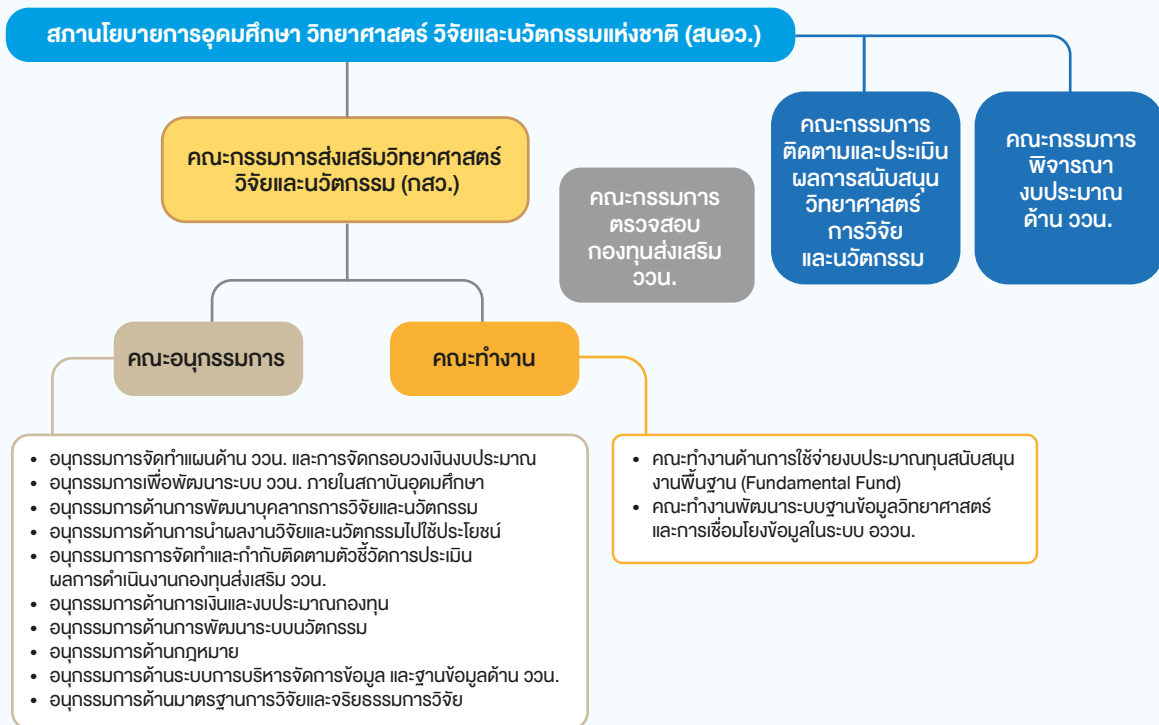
สภานโยบายการอุดมศึกษา วิทยาศาสตร์ วิจัยและนวัตกรรมแห่งชาติ (สนอว.)

คณะกรรมการส่งเสริมวิทยาศาสตร์ วิจัยและนวัตกรรม (กสว.)

คณะกรรมการ ตรวจสอบ กองทุนส่งเสริม ววน.

คณะกรรมการ ติดตามและประเมิน ผลการสนับสนุน วิทยาศาสตร์ การวิจัย และนวัตกรรม

คณะกรรมการ พิจารณา งบประมาณ ด้าน ววน.

คณะอนุกรรมการ

คณะทำงาน

- อนุกรรมการจัดทำแผนด้าน ววน. และการจัดกรอบวงเงินงบประมาณ
- อนุกรรมการเพื่อพัฒนาระบบ ววน. ภายในสถาบันอุดมศึกษา
- อนุกรรมการด้านการพัฒนาบุคลากรการวิจัยและนวัตกรรม
- อนุกรรมการด้านการนำผลงานวิจัยและนวัตกรรมไปใช้ประโยชน์
- อนุกรรมการการจัดทำและกำกับติดตามตัวชี้วัดการประเมินผลการดำเนินงานกองทุนส่งเสริม ววน.
- อนุกรรมการด้านการเงินและงบประมาณกองทุน
- อนุกรรมการด้านการพัฒนาระบบนวัตกรรม
- อนุกรรมการด้านกฎหมาย
- อนุกรรมการด้านระบบการบริหารจัดการข้อมูล และฐานข้อมูลด้าน ววน.
- อนุกรรมการด้านมาตรฐานการวิจัยและจริยธรรมการวิจัย

- คณะทำงานด้านการใช้จ่ายงบประมาณทุนสนับสนุนงานพื้นฐาน (Fundamental Fund)
- คณะทำงานพัฒนาระบบฐานข้อมูลวิทยาศาสตร์และการเชื่อมโยงข้อมูลในระบบ อววน.